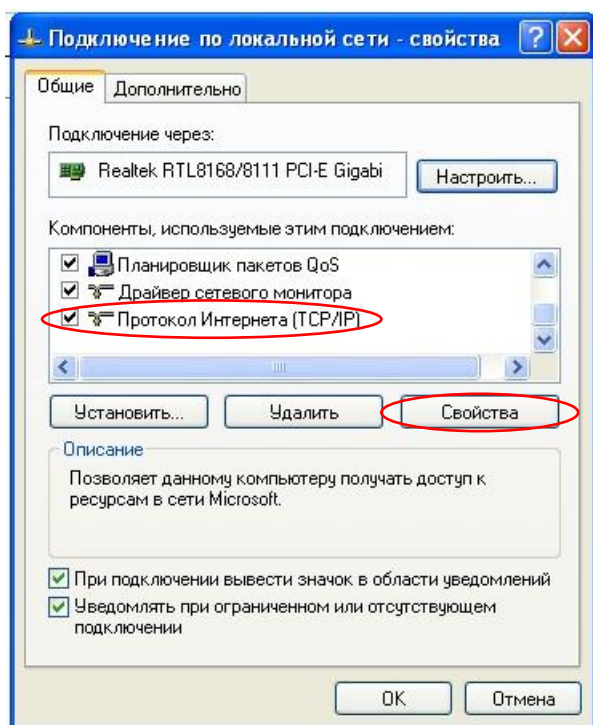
Подключение по локальной сети - свойства

Общие | Дополнительно

Подключение через:

Realtek RTL8168/8111 PCI-E Gigabi

Настроить...

Компоненты, используемые этим подключением:

Планировщик пакетов QoS
Драйвер сетевого монитора
Протокол Интернета (TCP/IP)

Установить... | Удалить | Свойства

Описание

Позволяет данному компьютеру получать доступ к ресурсам в сети Microsoft.

При подключении вывести значок в области уведомлений

Уведомлять при ограниченном или отсутствующем подключении

OK | Отмена